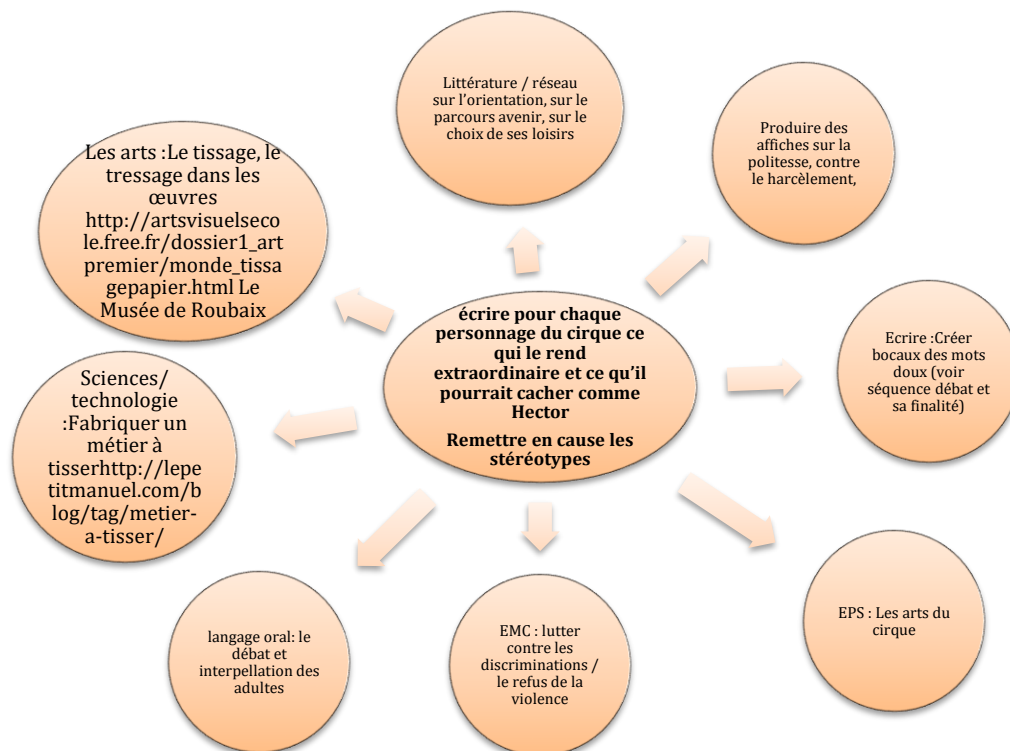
écrire pour chaque personnage du cirque ce qui le rend extraordinaire et ce qu'il pourrait cacher comme Hector

Remettre en cause les stéréotypes

Littérature / réseau sur l'orientation, sur le parcours avenir, sur le choix de ses loisirs

Produire des affiches sur la politesse, contre le harcèlement,

Ecrire :Créer bocaux des mots doux (voir séquence débat et sa finalité)

EPS : Les arts du cirque

EMC : lutter contre les discriminations / le refus de la violence

langage oral: le débat et interpellation des adultes

Sciences/ technologie :Fabriquer un métier à tisserhttp://lepetitmanuel.com/blog/tag/metier-a-tisser/

Les arts :Le tissage, le tressage dans les œuvres http://artsvisuelsecole.free.fr/dossier1_artpremier/monde_tissagepapier.html Le Musée de Roubaix